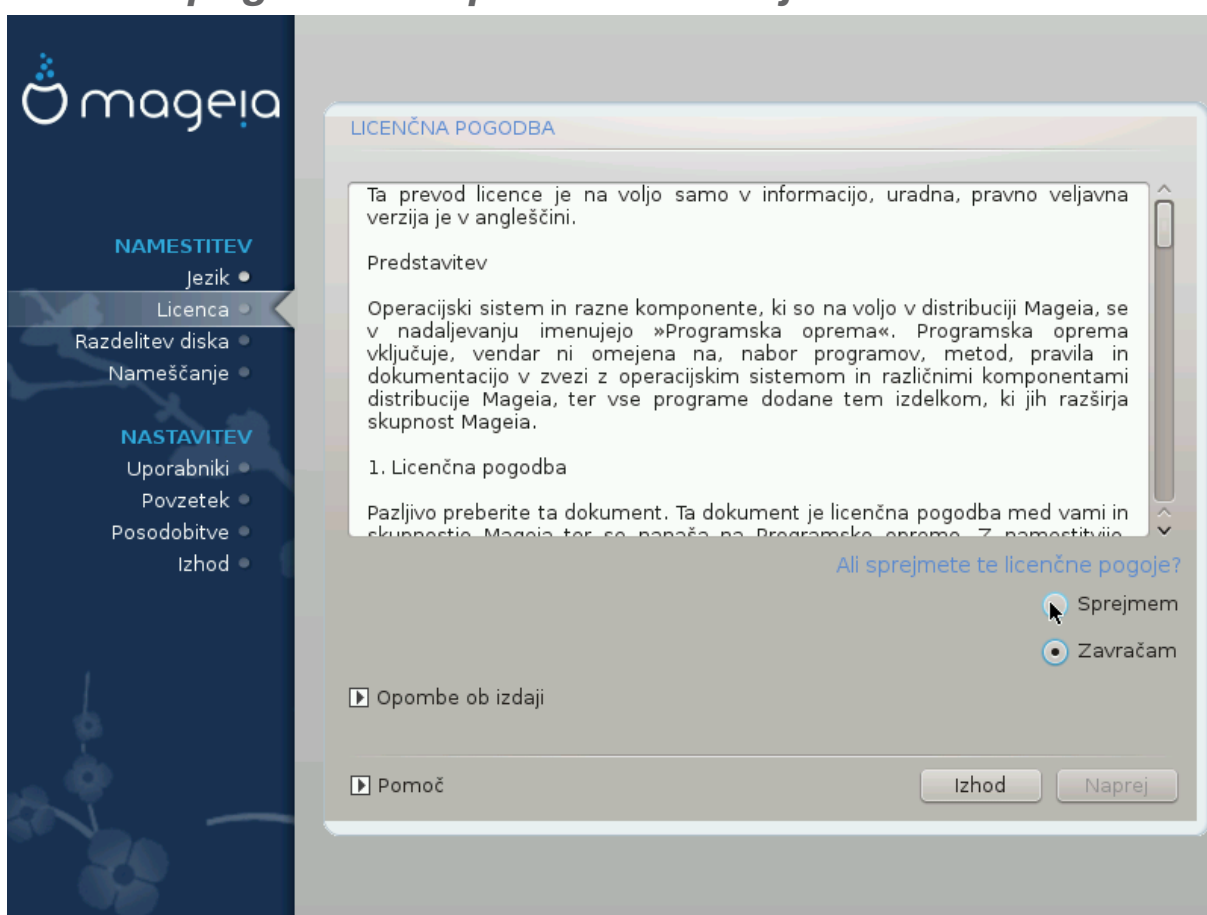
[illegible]

mageia

NAMESTITEV
Jezik
Licenca
Razdelitev diska
Nameščanje

NASTAVITEV
Uporabniki
Povzetek
Posodobitve
Izhod

LICENČNA POGODBA

Ta prevod licence je na voljo samo v informacijo, uradna, pravno veljavna verzija je v angleščini.

Predstavitev

Operacijski sistem in razne komponente, ki so na voljo v distribuciji Mageia, se v nadaljevanju imenujejo »Programska oprema«. Programska oprema vključuje, vendar ni omejena na, nabor programov, metod, pravila in dokumentacijo v zvezi z operacijskim sistemom in različnimi komponentami distribucije Mageia, ter vse programe dodane tem izdelkom, ki jih razširja skupnost Mageia.

1. Licenčna pogodba

Pazljivo preberite ta dokument. Ta dokument je licenčna pogodba med vami in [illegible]

Ali sprejmete te licenčne pogoje?

Sprejmem

Zavračam

Opombe ob izdaji

Pomoč

Izhod

Naprej